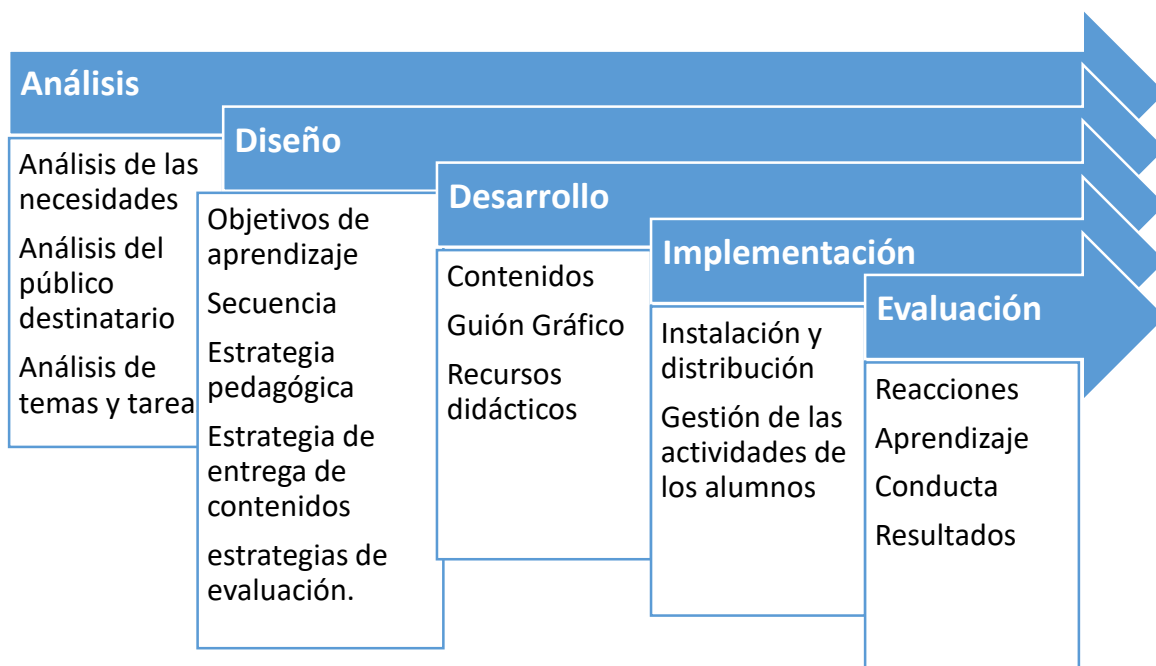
Análisis

Análisis de las necesidades

Análisis del público destinatario

Análisis de temas y tarea

Diseño

Objetivos de aprendizaje

Secuencia

Estrategia pedagógica

Estrategia de entrega de contenidos

estrategias de evaluación.

Desarrollo

Contenidos

Guión Gráfico

Recursos didácticos

Implementación

Instalación y distribución

Gestión de las actividades de los alumnos

Evaluación

Reacciones

Aprendizaje

Conducta

Resultados